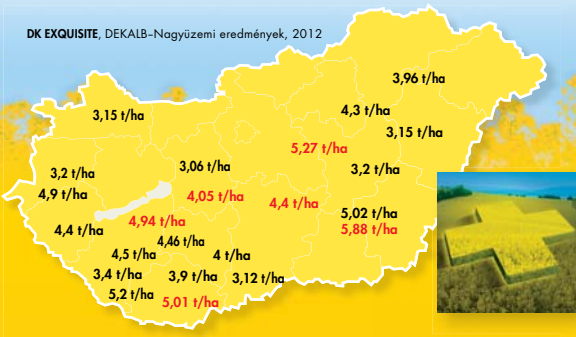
DK EXQUISITE, DEKALB–Nagyüzemi eredmények, 2012

3,96 t/ha

3,15 t/ha

4,3 t/ha

3,15 t/ha

5,27 t/ha

3,06 t/ha

3,2 t/ha

3,2 t/ha

4,9 t/ha

4,05 t/ha

4,4 t/ha

5,02 t/ha

5,88 t/ha

4,94 t/ha

4,4 t/ha

4,46 t/ha

4,5 t/ha

4 t/ha

3,4 t/ha

3,9 t/ha

3,12 t/ha

5,2 t/ha

5,01 t/ha